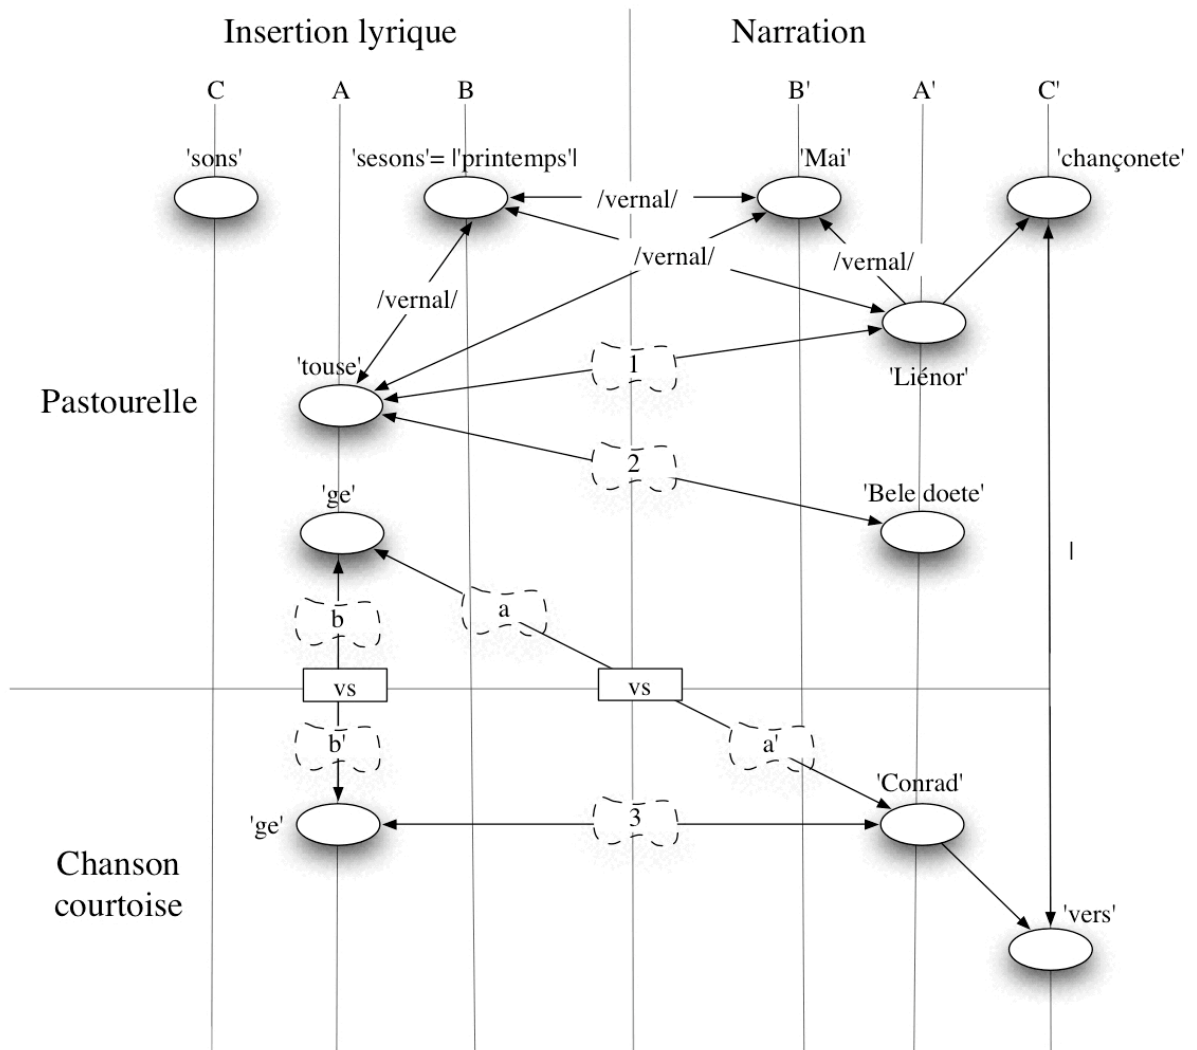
Insertion lyrique

Narration

C

A

B

B'

A'

C'

'sons'

'sesons'= l'printemps'l

'Mai'

'chançonete'

/vernal/

/vernal/

/vernal/

/vernal/

'touse'

1

'Liénor'

Pastourelle

2

'ge'

'Bele doete'

l

b

a

vs

vs

b'

a'

'Conrad'

'ge'

3

Chanson courtoise

'vers'